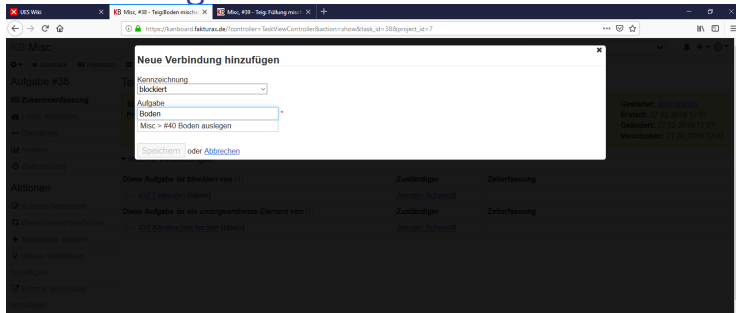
UES Wiki
KB Misc, #38 - Teig/Boden mische
KB Misc, #39 - Teig: Füllung misch
https://kanboard.fakturas.de/?controller=TaskViewController&action=show&task_id=38&project_id=7

Misc
Aufgabe #38
Zusammenfassung
Aktionen

Neue Verbindung hinzufügen
Kennzeichnung
blockiert
Aufgabe
Boden
Misc > #40 Boden auslegen
Speichern oder Abbrechen

Diese Aufgabe ist blockiert von
Zuständiger
Zeiterfassung
Diese Aufgabe ist ein untergeordnetes Element von
Zuständiger
Zeiterfassung
Joachim Schwarz
Joachim Schwarz